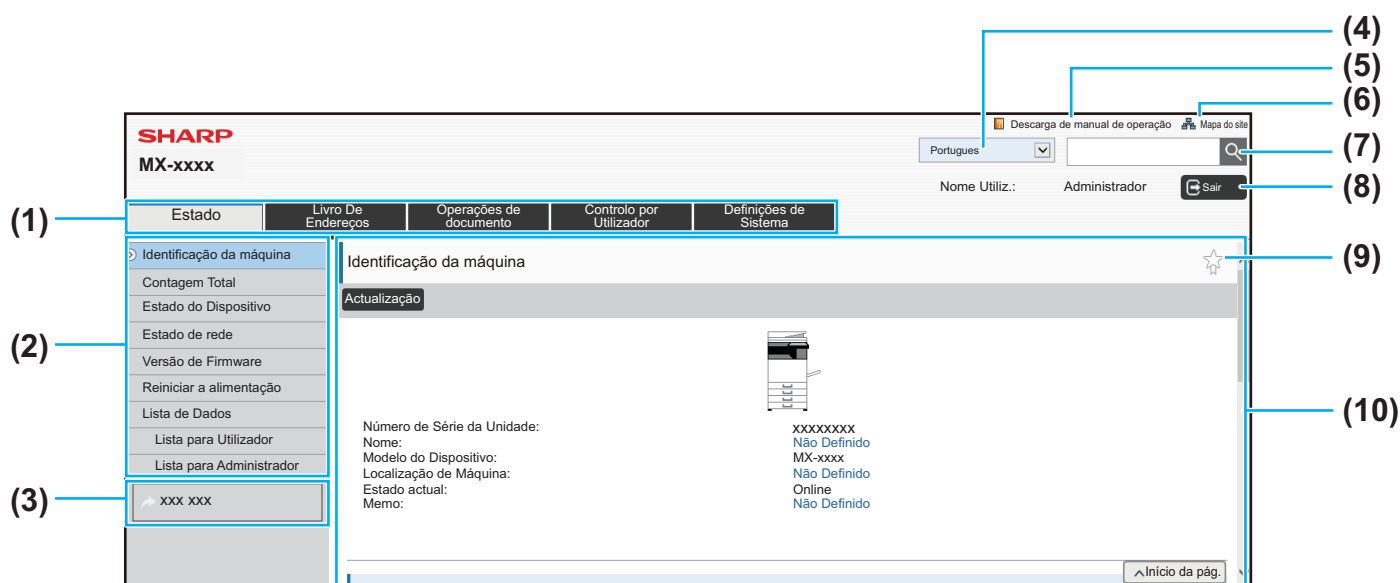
(4)
(5)
(6)
(7)
(8)
(1)
(9)
(2)
(10)
(3)

SHARP
MX-xxxx

Descarga de manual de operação
Mapa do site
Portugues
Nome Utiliz.:
Administrador
Sair

Estado
Livro De Endereços
Operações de documento
Controlo por Utilizador
Definições de Sistema

Identificação da máquina
Contagem Total
Estado do Dispositivo
Estado de rede
Versão de Firmware
Reiniciar a alimentação
Lista de Dados
Lista para Utilizador
Lista para Administrador

xxx xxx

Identificação da máquina
Actualização

| | |
|---|---|
| Número de Série da Unidade: | xxxxxxxx |
| Nome: | Não Definido |
| Modelo do Dispositivo: | MX-xxxx |
| Localização de Máquina: | Não Definido |
| Estado actual: | Online |
| Memo: | Não Definido |

Início da pág.